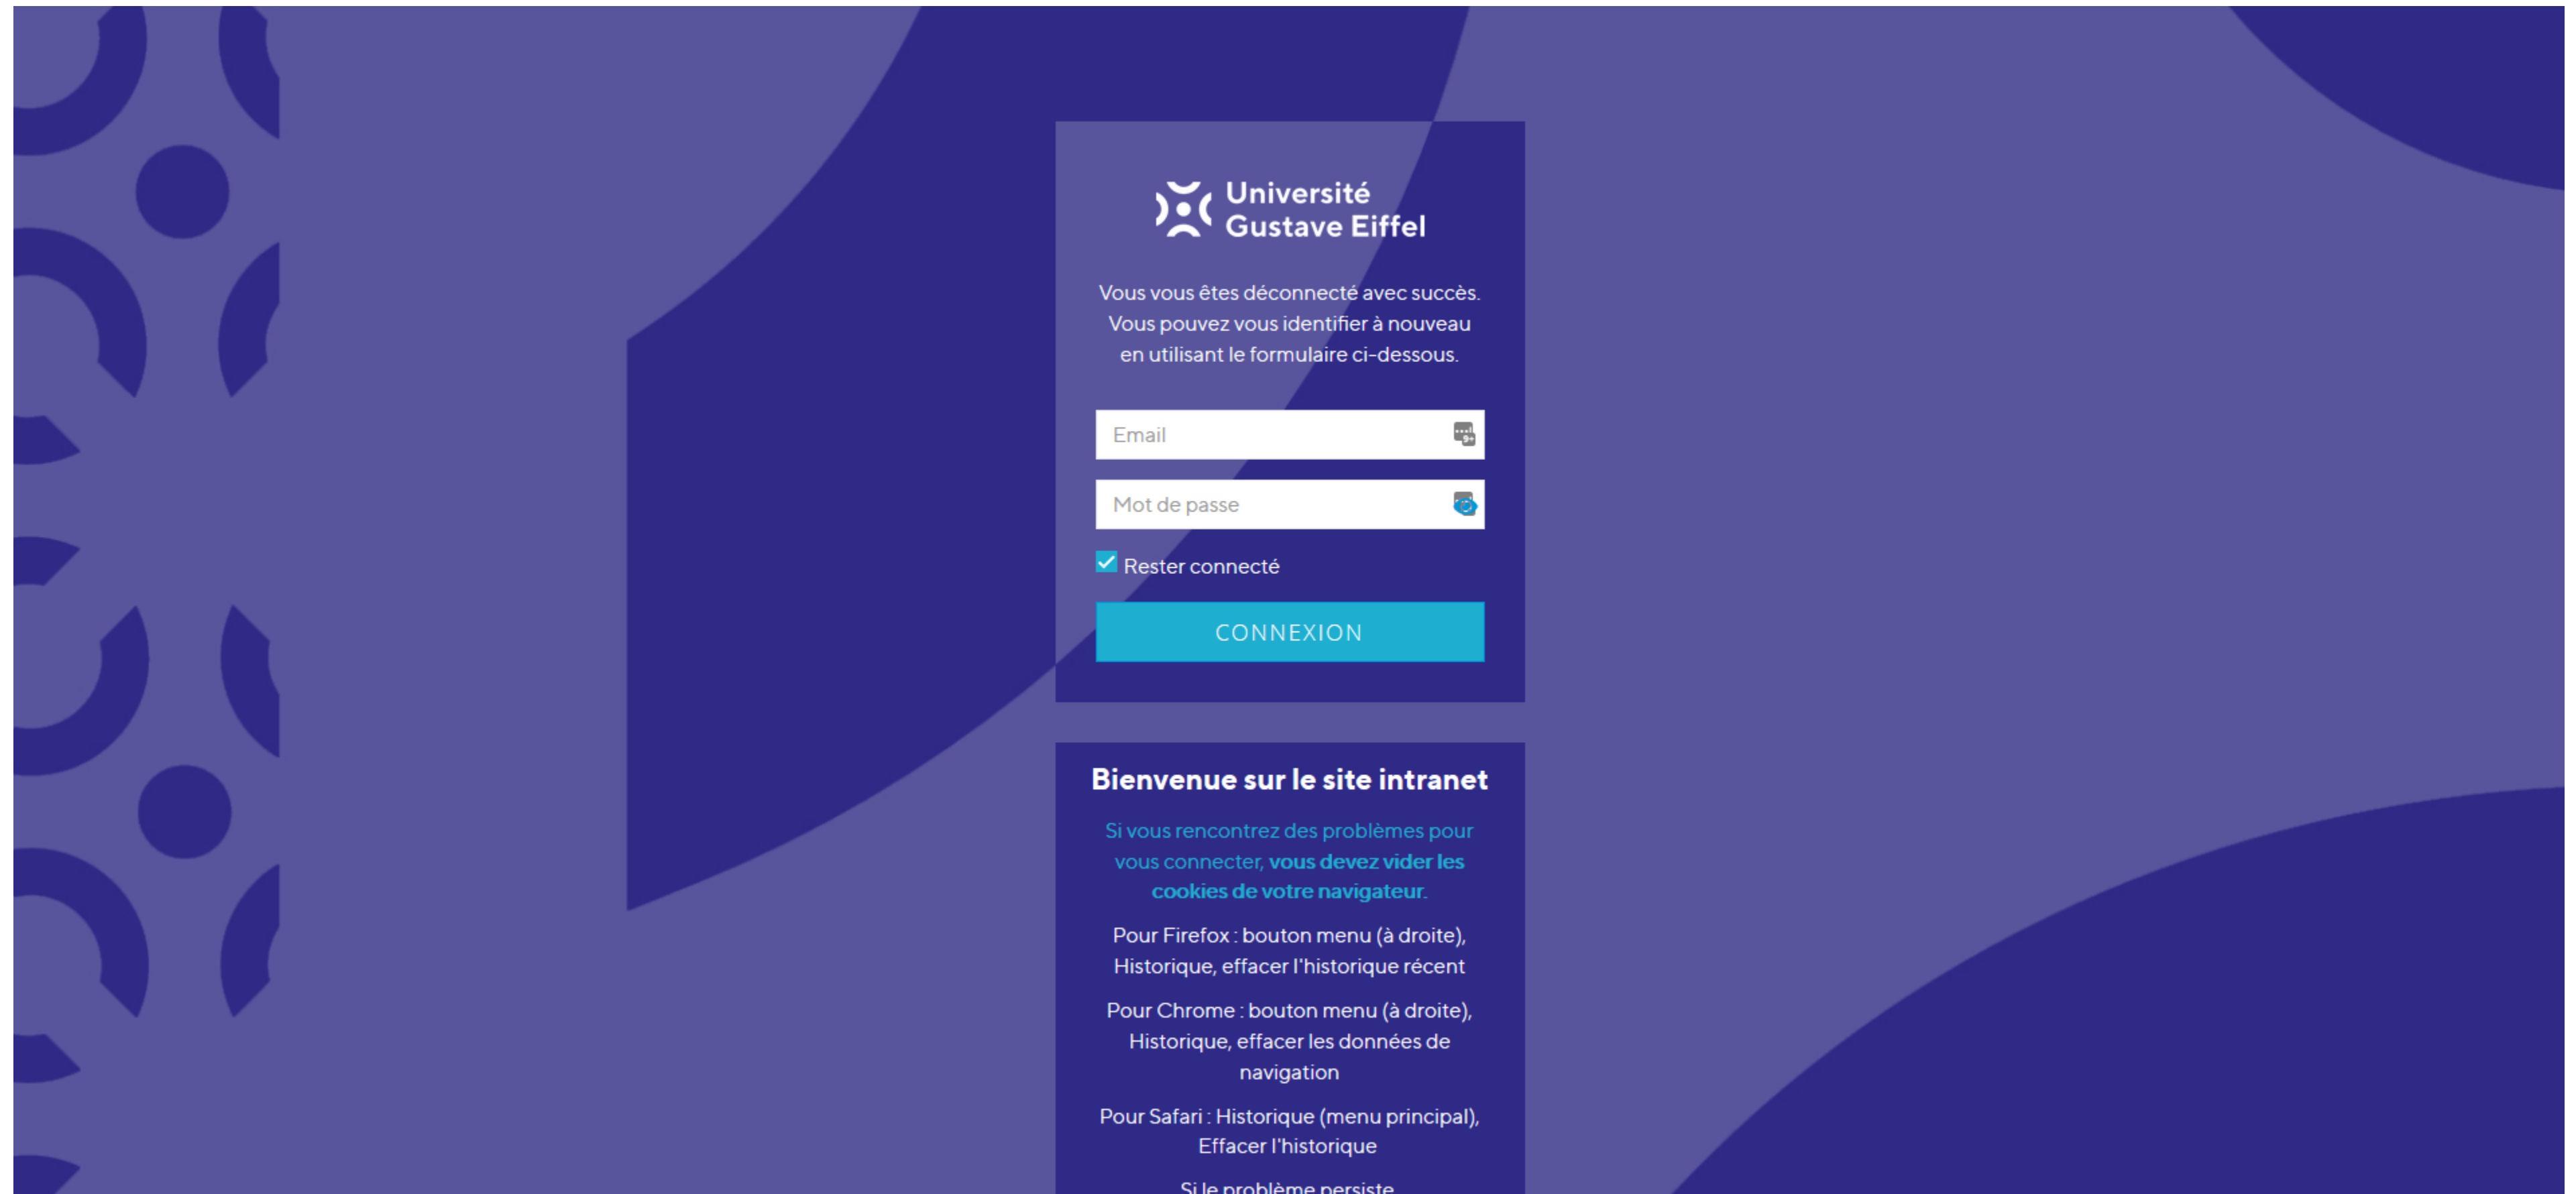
Université
Gustave Eiffel

Vous vous êtes déconnecté avec succès. Vous pouvez vous identifier à nouveau en utilisant le formulaire ci-dessous.

Email

Mot de passe

Rester connecté

CONNEXION

Bienvenue sur le site intranet

Si vous rencontrez des problèmes pour vous connecter, vous devez vider les cookies de votre navigateur.

Pour Firefox : bouton menu (à droite), Historique, effacer l'historique récent

Pour Chrome : bouton menu (à droite), Historique, effacer les données de navigation

Pour Safari : Historique (menu principal), Effacer l'historique

Si le problème persiste